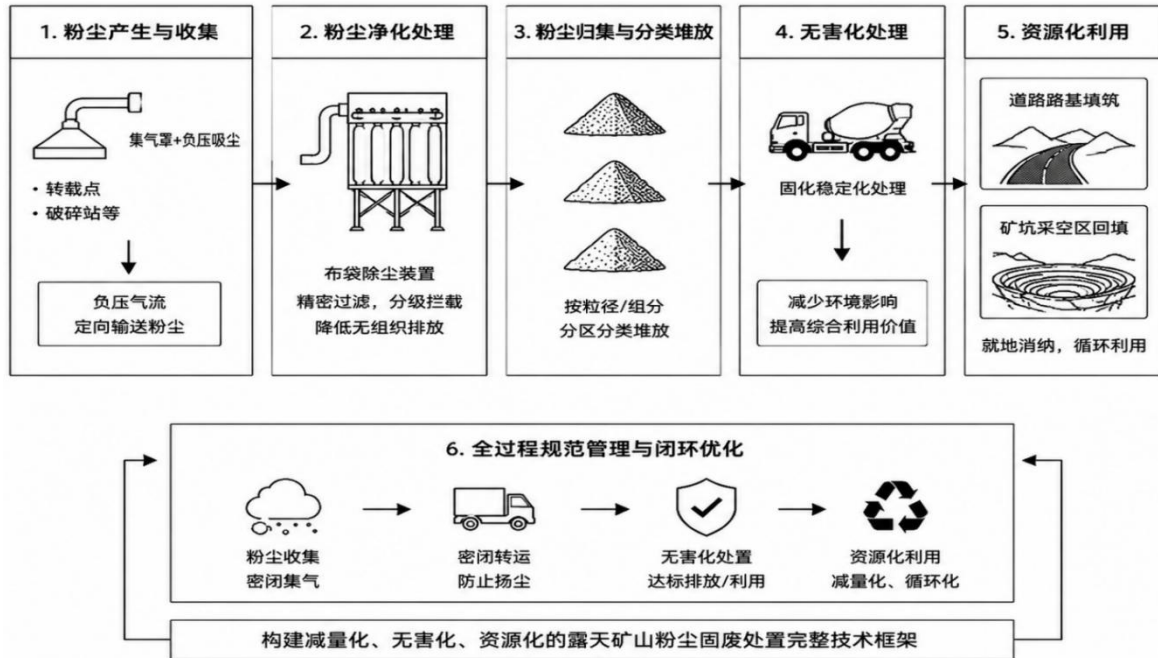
1. 粉尘产生与收集

集气罩+负压吸尘

• 转载点
• 破碎站等

负压气流
定向输送粉尘

2. 粉尘净化处理

布袋除尘装置
精密过滤，分级拦截
降低无组织排放

3. 粉尘归集与分类堆放

按粒径/组分
分区分类堆放

4. 无害化处理

固化稳定化处理

减少环境影响
提高综合利用价值

5. 资源化利用

道路路基填筑

矿坑采空区回填

就地消纳，循环利用

6. 全过程规范管理与闭环优化

粉尘收集
密闭集气

密闭转运
防止扬尘

无害化处置
达标排放/利用

资源化利用
减量化、循环化

构建减量化、无害化、资源化的露天矿山粉尘固废处置完整技术框架